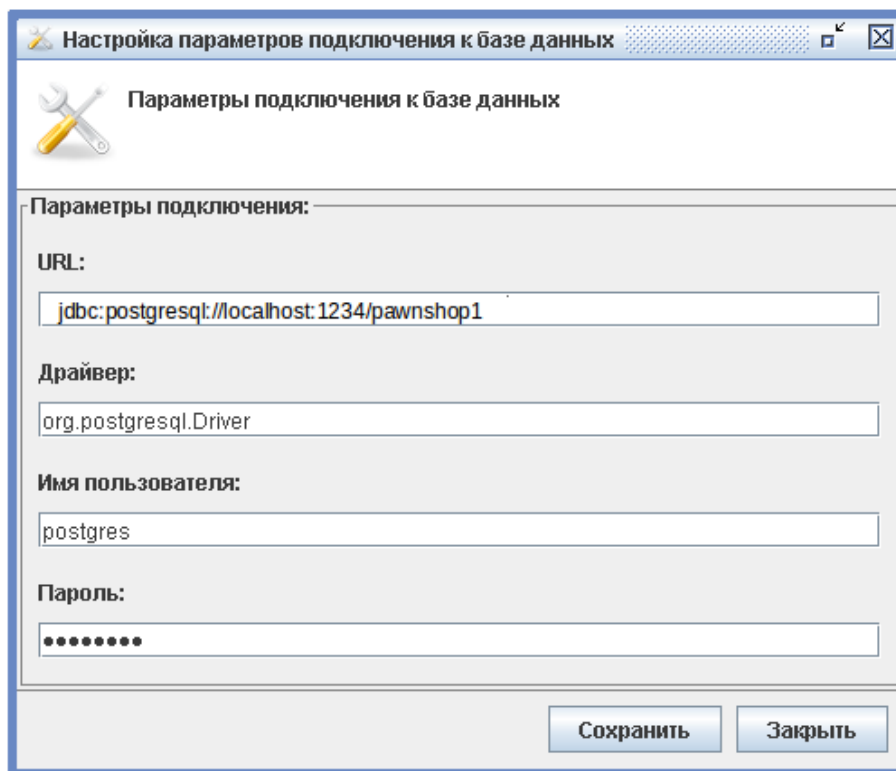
Настройка параметров подключения к базе данных

Параметры подключения к базе данных

Параметры подключения:

URL:

jdbc:postgresql://localhost:1234/pawnshop1

Драйвер:

org.postgresql.Driver

Имя пользователя:

postgres

Пароль:

••••••••

Сохранить

Закрыть